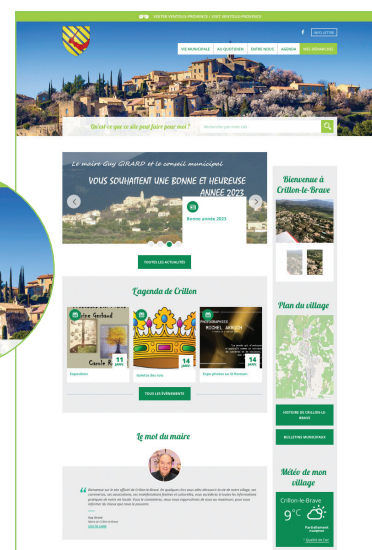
VOTRE VENTOUX-PROVENCE | VISIT VENTOUX-PROVENCE

NEWSLETTER

VIE MUNICIPALE
AU QUOTIDIEN
ENTRE NOUS
AGENDA
VOS DÉMARCHES

Qu'est-ce que je dois faire pour moi ?

Le maire Guy GIRARD et le conseil municipal
VOUS SOUHAITENT UNE BONNE ET HEUREUSE ANNEE 2023

Bonne année 2023

TOUTES LES ACTUALITÉS

L'agenda de Crillon

11
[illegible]

Exposition

14
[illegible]

Galettes des rois

14
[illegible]

Expo photos au la Bastide

TOUS LES ÉVÉNEMENTS

Le mot du maire

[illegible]

Guy Girard
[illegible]
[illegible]

Bienvenue à Crillon-le-Brave

Plan du village

HISTOIRE DE CRILLON-LE-BRAVE

BULLETINS MUNICIPAUX

Météo de mon village

Crillon-le-Brave
9°C
Partiellement nuageux
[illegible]